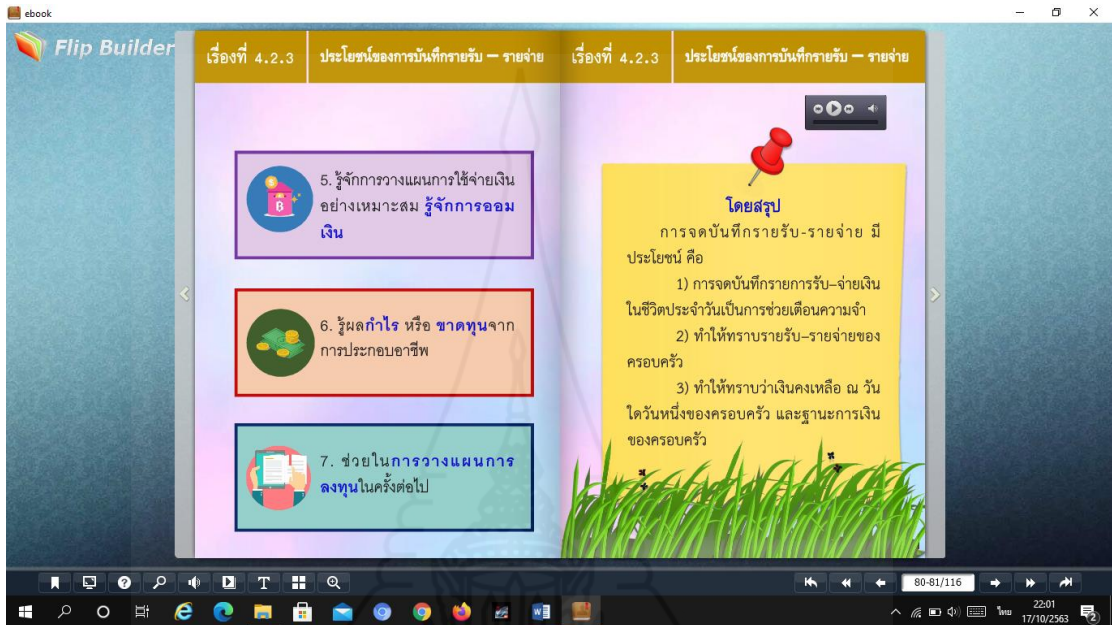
ebook

Flip Builder

เรื่องที่ 4.2.3 ประโยชน์ของการบันทึกรายรับ – รายจ่าย

5. รู้จักการวางแผนการใช้จ่ายเงินอย่างเหมาะสม รู้จักการออมเงิน

6. รู้ผลกำไร หรือ ขาดทุนจากการประกอบอาชีพ

7. ช่วยในการวางแผนการลงทุนในครั้งต่อไป

เรื่องที่ 4.2.3 ประโยชน์ของการบันทึกรายรับ – รายจ่าย

โดยสรุป

การจดบันทึกรายรับ-รายจ่าย มีประโยชน์ คือ

1) การจดบันทึกรายการรับ–จ่ายเงินในชีวิตประจำวันเป็นการช่วยเตือนความจำ

2) ทำให้ทราบรายรับ–รายจ่ายของครอบครัว

3) ทำให้ทราบว่าเงินคงเหลือ ณ วันใดวันหนึ่งของครอบครัว และฐานะการเงินของครอบครัว

80-81/116

ไทย 22:01 17/10/2563